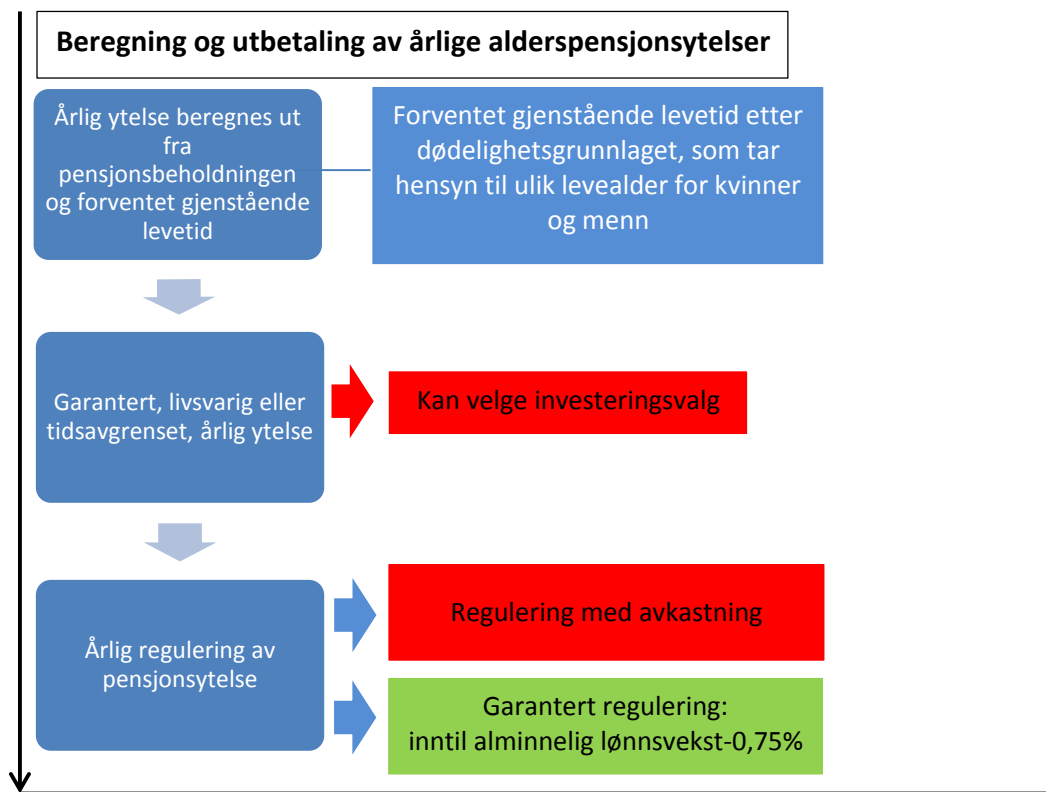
Beregning og utbetaling av årlige alderspensjonsytelser

Årlig ytelse beregnes ut fra pensjonsbeholdningen og forventet gjenstående levetid

Forventet gjenstående levetid etter dødelighetsgrunnlaget, som tar hensyn til ulik levealder for kvinner og menn

Garantert, livsvarig eller tidsavgrenset, årlig ytelse

Kan velge investeringsvalg

Årlig regulering av pensjonsytelse

Regulering med avkastning

Garantert regulering: inntil alminnelig lønnsvekst-0,75%